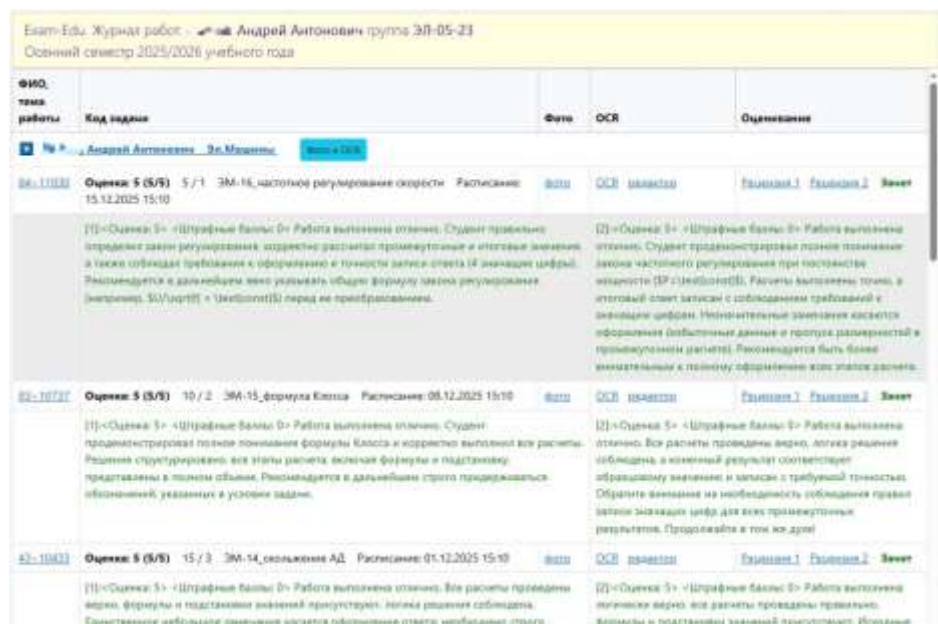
Exam-Edu. Журнал работ - Андрей Антонович группа ЭЛ-05-23
Осенний семестр 2025/2026 учебного года

| ФИО, тема работы | Код задания | Фото | OCR | Оценивание |
|---|---|---|---|---|
| Андрей Антонович Эл.Машины | Фото в OCR | | | |
| 84-11030 | Оценка: 5 (5/5) 5 / 1 ЭМ-16_частотное регулирование скорости Расписание: 15.12.2025 15:10 | фото | OCR редактор | Рецензия 1 Рецензия 2 Зачет |
| | [1]<Оценка: 5> <Штрафные баллы: 0> Работа выполнена отлично. Студент правильно определил закон регулирования, корректно рассчитал промежуточные и итоговые значения, а также соблюдал требования к оформлению и точности записи ответа (4 значащие цифры). Рекомендуется в дальнейшем явно указывать общую формулу закона регулирования (например, U/f=const) перед ее преобразованием. | | [2]<Оценка: 5> <Штрафные баллы: 0> Работа выполнена отлично. Студент продемонстрировал полное понимание закона частотного регулирования при постоянстве мощности (P=const). Расчеты выполнены точно, а итоговый ответ записан с соблюдением требований к значащим цифрам. Незначительные замечания касаются оформления (избыточные данные и пропуск размерностей в промежуточном расчете). Рекомендуется быть более внимательным к полному оформлению всех этапов расчета. | |
| 85-10737 | Оценка: 5 (5/5) 10 / 2 ЭМ-15_формула Клосса Расписание: 08.12.2025 15:10 | фото | OCR редактор | Рецензия 1 Рецензия 2 Зачет |
| | [1]<Оценка: 5> <Штрафные баллы: 0> Работа выполнена отлично. Студент продемонстрировал полное понимание формулы Клосса и корректно выполнил все расчеты. Решение структурировано, все этапы расчета, включая формулы и подстановку, представлены в полном объеме. Рекомендуется в дальнейшем строго придерживаться обозначений, указанных в условии задачи. | | [2]<Оценка: 5> <Штрафные баллы: 0> Работа выполнена отлично. Все расчеты проведены верно, логика решения соблюдена, а конечный результат соответствует образцовому значению и записан с требуемой точностью. Обратите внимание на необходимость соблюдения правил записи значащих цифр для всех промежуточных результатов. Продолжайте в том же духе! | |
| 43-10433 | Оценка: 5 (5/5) 15 / 3 ЭМ-14_скольжение АД Расписание: 01.12.2025 15:10 | фото | OCR редактор | Рецензия 1 Рецензия 2 Зачет |
| | [1]<Оценка: 5> <Штрафные баллы: 0> Работа выполнена отлично. Все расчеты проведены верно, формулы и подстановки значений присутствуют, логика решения соблюдена. Единственное небольшое замечание касается оформления ответа: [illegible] | | [2]<Оценка: 5> <Штрафные баллы: 0> Работа выполнена логически верно, все расчеты проведены правильно. Формулы и подстановки значений присутствуют. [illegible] | |